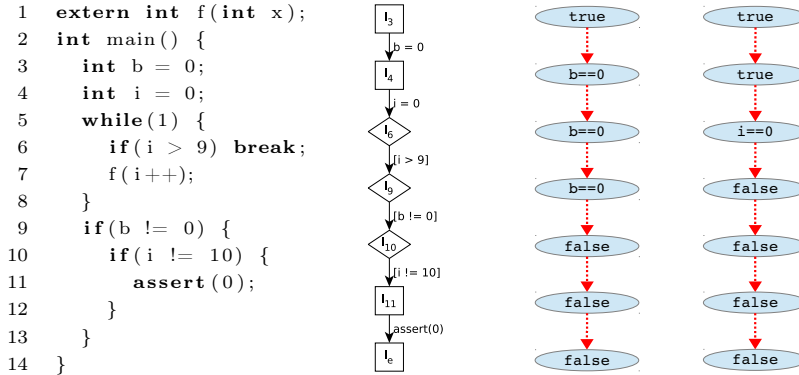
1 **extern int** f(**int** x);
2 **int** main() {
3 **int** b = 0;
4 **int** i = 0;
5 **while**(1) {
6 **if**(i > 9) **break**;
7 f(i++);
8 }
9 **if**(b != 0) {
10 **if**(i != 10) {
11 **assert**(0);
12 }
13 }
14 }

$l_3$
b = 0
$l_4$
i = 0
$l_6$
[i > 9]
$l_9$
[b != 0]
$l_{10}$
[i != 10]
$l_{11}$
assert(0)
$l_e$

true
b==0
b==0
b==0
false
false
false

true
true
i==0
false
false
false
false